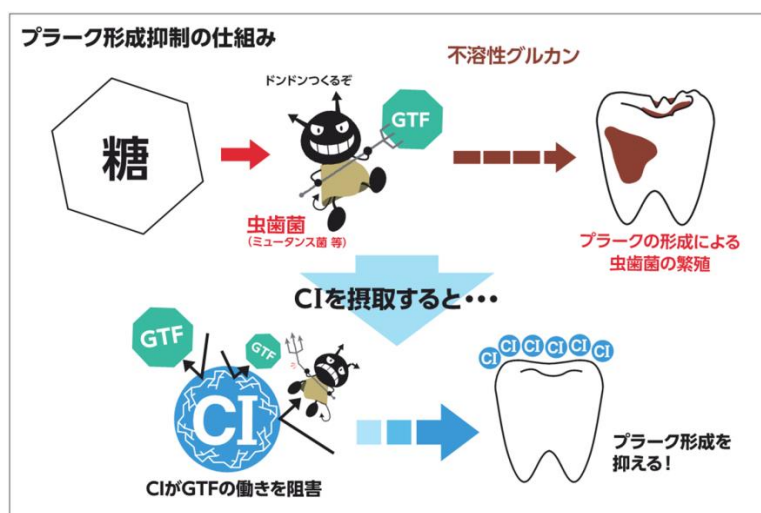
プラーク形成抑制の仕組み

不溶性グルカン

ドンドンつくるぞ

GTF

糖

虫歯菌
（ミュータンス菌 等）

プラークの形成による
虫歯菌の繁殖

CIを摂取すると・・・

GTF

GTF

CI

CI CI CI CI CI CI

プラーク形成を
抑える！

CIがGTFの働きを阻害